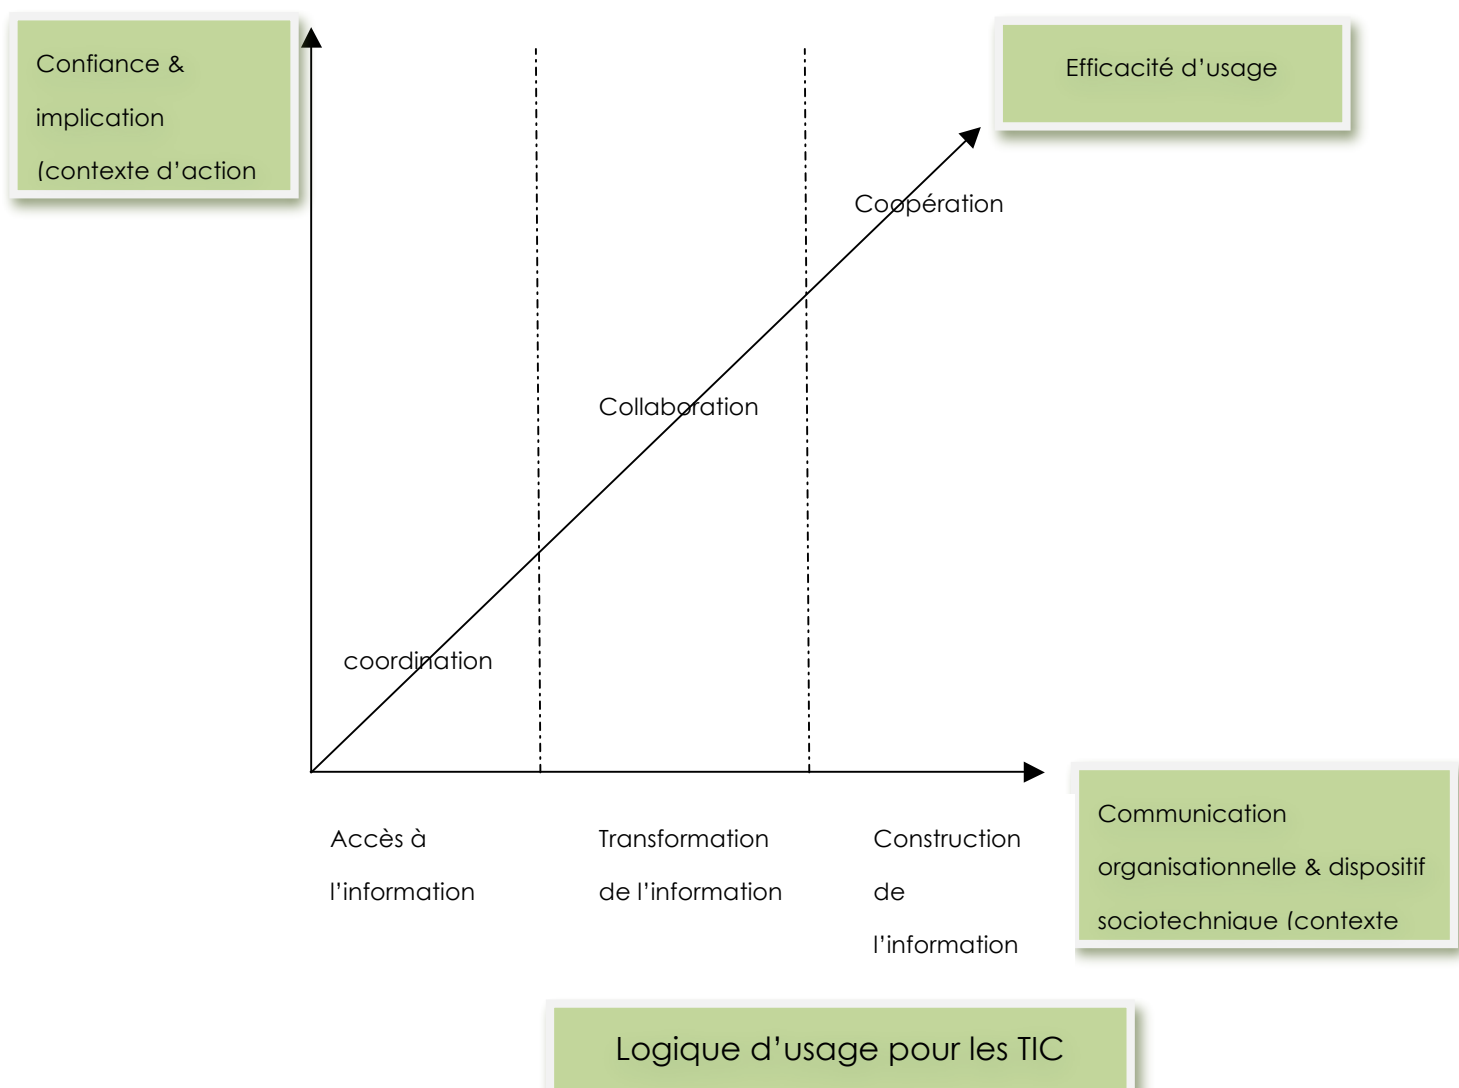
Confiance & implication (contexte d'action

Efficacité d'usage

Coopération

Collaboration

coordination

Accès à l'information

Transformation de l'information

Construction de l'information

Communication organisationnelle & dispositif sociotechnique (contexte

Logique d'usage pour les TIC